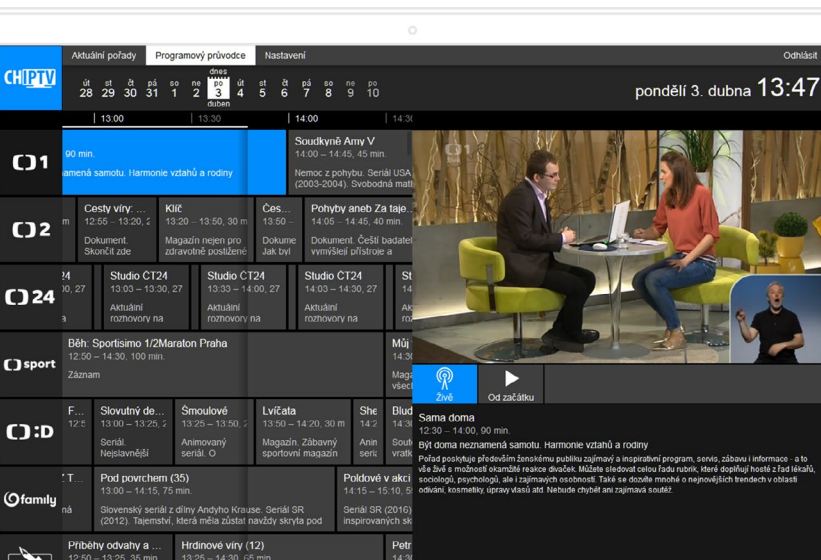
CH|P|TV

Aktuální pořady Programový průvodce Nastavení

Odhlásit

út 28 st 29 čt 30 pá 31 so 1 ne 2 dnes po 3 duben út 4 st 5 čt 6 pá 7 so 8 ne 9 po 10

pondělí 3. dubna 13:47

13:00 13:30 14:00 14:30

90 min.
amená samotou. Harmonie vztahů a rodiny

Soudkyně Amy V
14:00 – 14:45, 45 min.
Nemoc z pohybu. Seriál USA (2003-2004). Svobodná matk

Cesty víry: ...
12:55 – 13:20, 2
Dokument. Skončit zde

Klíč
13:20 – 13:50, 30 m
Magazín nejen pro zdravotně postižené

Čes...
13:50 ...
Dokume Jak byl

Pohyby aneb Za taje...
14:05 – 14:45, 40 min.
Dokument. Čeští badatel vymýšlejí přístroje a

Studio ČT24
13:03 – 13:30, 27
Aktuální rozhovory na

Studio ČT24
13:33 – 14:00, 27
Aktuální rozhovory na

Studio ČT24
14:03 – 14:30, 27
Aktuální rozhovory na

Běh: Sportisimo 1/2Maraton Praha
12:50 – 14:30, 100 min.
Záznam

Slovutný de...
13:00 – 13:25, 2
Seriál. Nejslavnější

Šmoulové
13:25 – 13:50, 2
Animovaný seriál. O

Lvíčata
13:50 – 14:20, 30 m
Magazín. Zábavný sportovní magazín

Pod povrchem (35)
13:00 – 14:15, 75 min.
Slovenský seriál z dílny Andyho Krause. Seriál SR (2012). Tajemství, která měla zůstat navždy skryta pod

Poldové v akci
14:15 – 15:10, 5
Seriál SR (2016) inspirovaných sk

Příběhy obyvatel a ...
13:00 – 13:25, 25 min

Hrdinové víry (12)
13:25 – 14:00, 35

Živě

Od začátku

Sama doma
12:30 – 14:00, 90 min.
Být doma neznamená samotou. Harmonie vztahů a rodiny
Pořad poskytuje především ženskému publiku zajímavý a inspirativní program, servis, zábavu i informace - a to vše živě s možností okamžité reakce diváček. Můžete sledovat celou řadu rubrik, které doplňují hosté z řad lékařů, sociologů, psychologů, ale i zajímavých osobností. Také se dozvíte mnohé o nejnovějších trendech v oblasti odívání, kosmetiky, úpravy vlasů atd. Nebude chybět ani zajímavá soutěž.